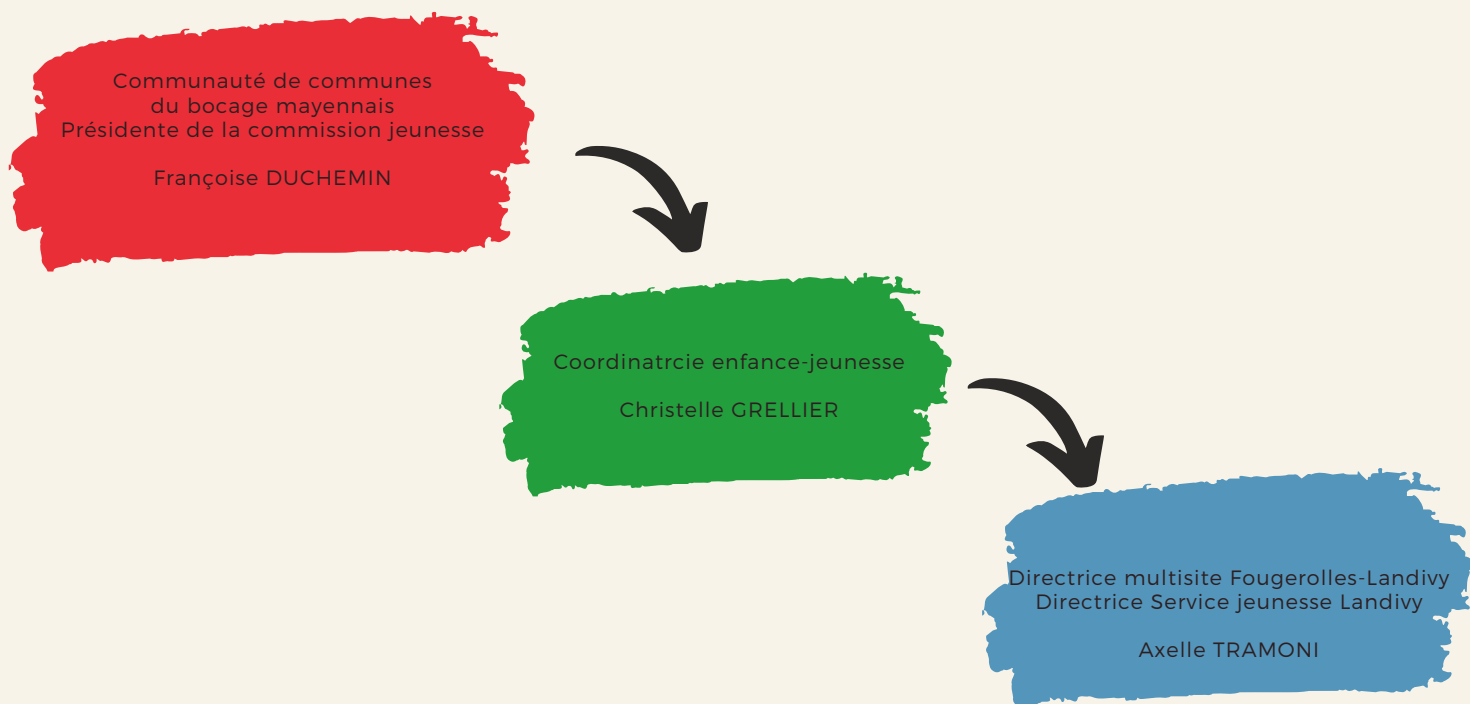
Communauté de communes
du bocage mayennais
Présidente de la commission jeunesse

Françoise DUCHEMIN

Coordinatrcie enfance-jeunesse

Christelle GRELLIER

Directrice multisite Fougerolles-Landivy
Directrice Service jeunesse Landivy

Axelle TRAMONI